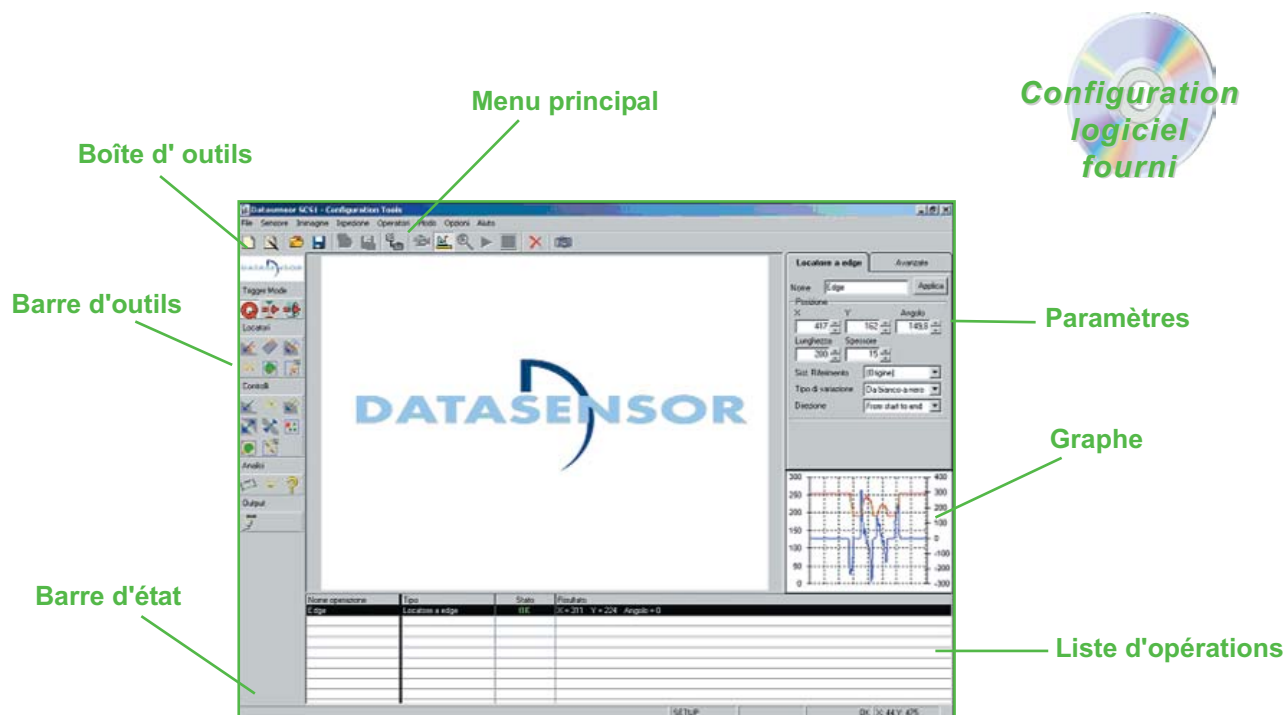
Configuration logiciel fourni

Menu principal

Boîte d' outils

Barre d'outils

Paramètres

Graphe

Barre d'état

Liste d'opérations

Datasensor SCS1 - Configuration Tools

File Sensore Immagine Ispezione Operation Risult Opzioni Aiuto

DATASENSOR

Trigger Mode

Locatori

Controlli

Analisi

Output

DATASENSOR

Locatore a edge

Avanzate

Nome Edge Applica

Posizione

X Y Angolo

417 162 149,9

Lunghezza Spessore

200 15

Sist. Riferimento (Origine)

Tipo di variazione Da bianco a nero

Direzione From start to end

300 250 200 150 100 50 0

400 300 200 100 0 -100 -200 -300

| Nome operazione | Tipo | Stato | Risultato |
|---|---|---|---|
| Edge | Locatore a edge | OK | X = 311 Y = 224 Angolo = 0 |

SETUP

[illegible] X: 44 Y: 475